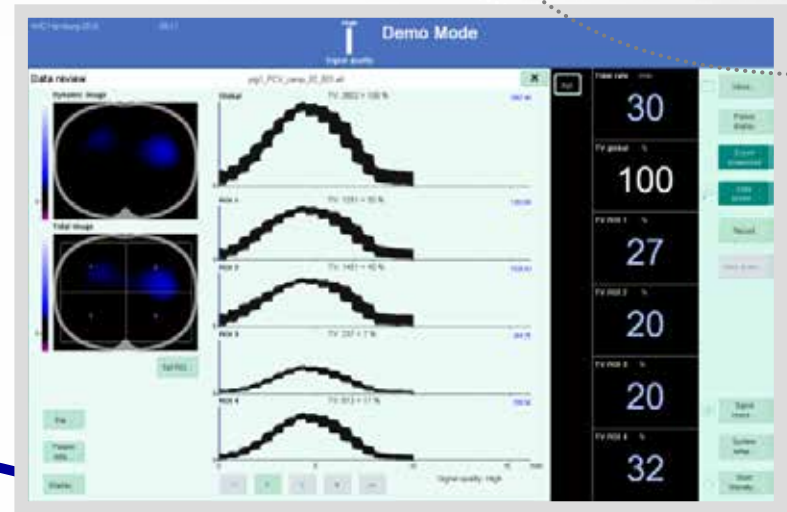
Demo Mode

Signal quality

Data review

Dynamic image

Global

TV: 2802 = 100 %

Tidal image

ROI 1

TV: 1251 = 30 %

ROI 2

TV: 1451 = 40 %

ROI 3

TV: 237 = 7 %

ROI 4

TV: 813 = 17 %

Set ROI

Signal quality: High

Tidal rate

30

TV global %

100

TV ROI 1 %

27

TV ROI 2 %

20

TV ROI 3 %

20

TV ROI 4 %

32

Menu

Freeze display

Record

Signal check

System setup

Start

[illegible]